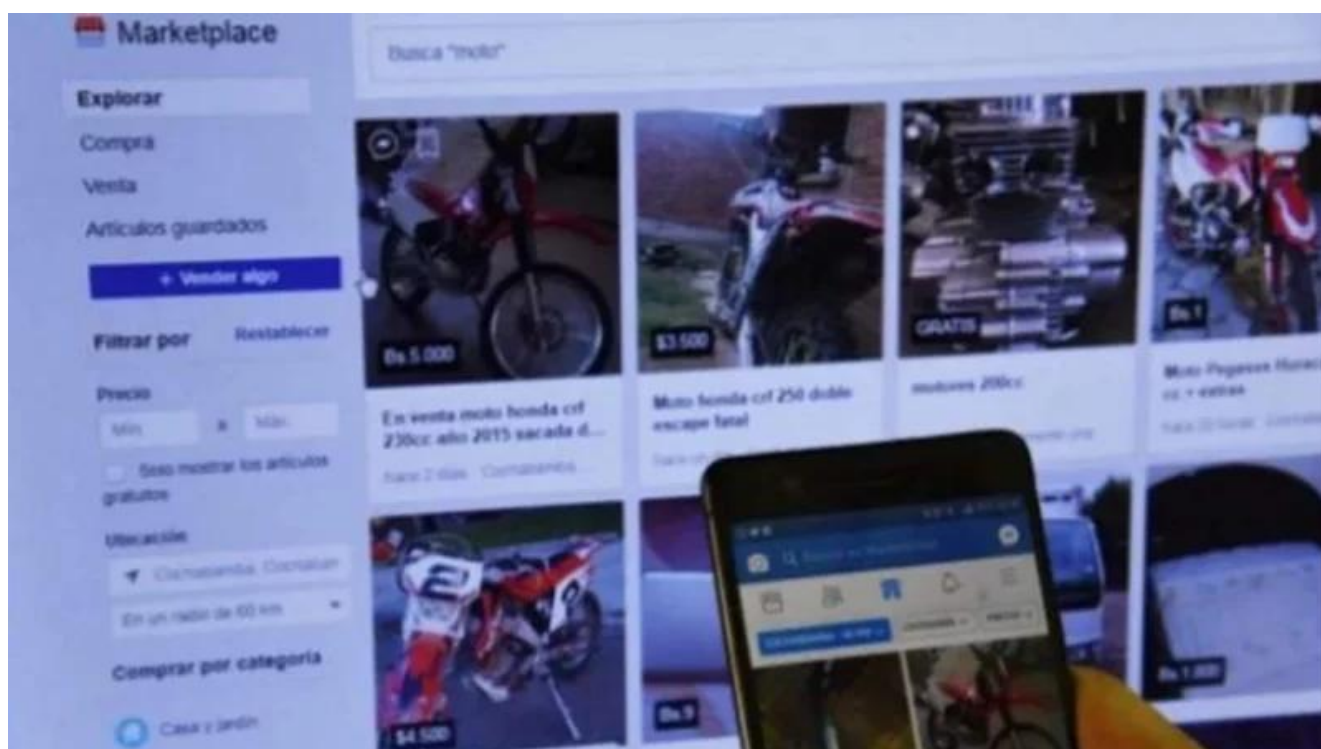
Marketplace

Busca "moto"

Explorar

Compra

Venta

Artículos guardados

+ Vender algo

Filtrar por Restablecer

Precio

Mín. a Máx.

Solo mostrar los artículos gratuitos

Ubicación

Cochabamba, Cochabam

En un radio de 60 km

Comprar por categoría

Casa y jardín

Bs 5.000

En venta moto honda crf 230cc año 2015 sacada d...

hace 2 días · Cochabamba

$3500

Moto honda crf 250 doble escape fatal

GRATIS

motores 200cc

Bs 1

Moto Pegasus Hurac cc + extras

hace 22 horas · Cochaba

$4500

Bs 0

Bs 1.000

Buscar en Marketplace